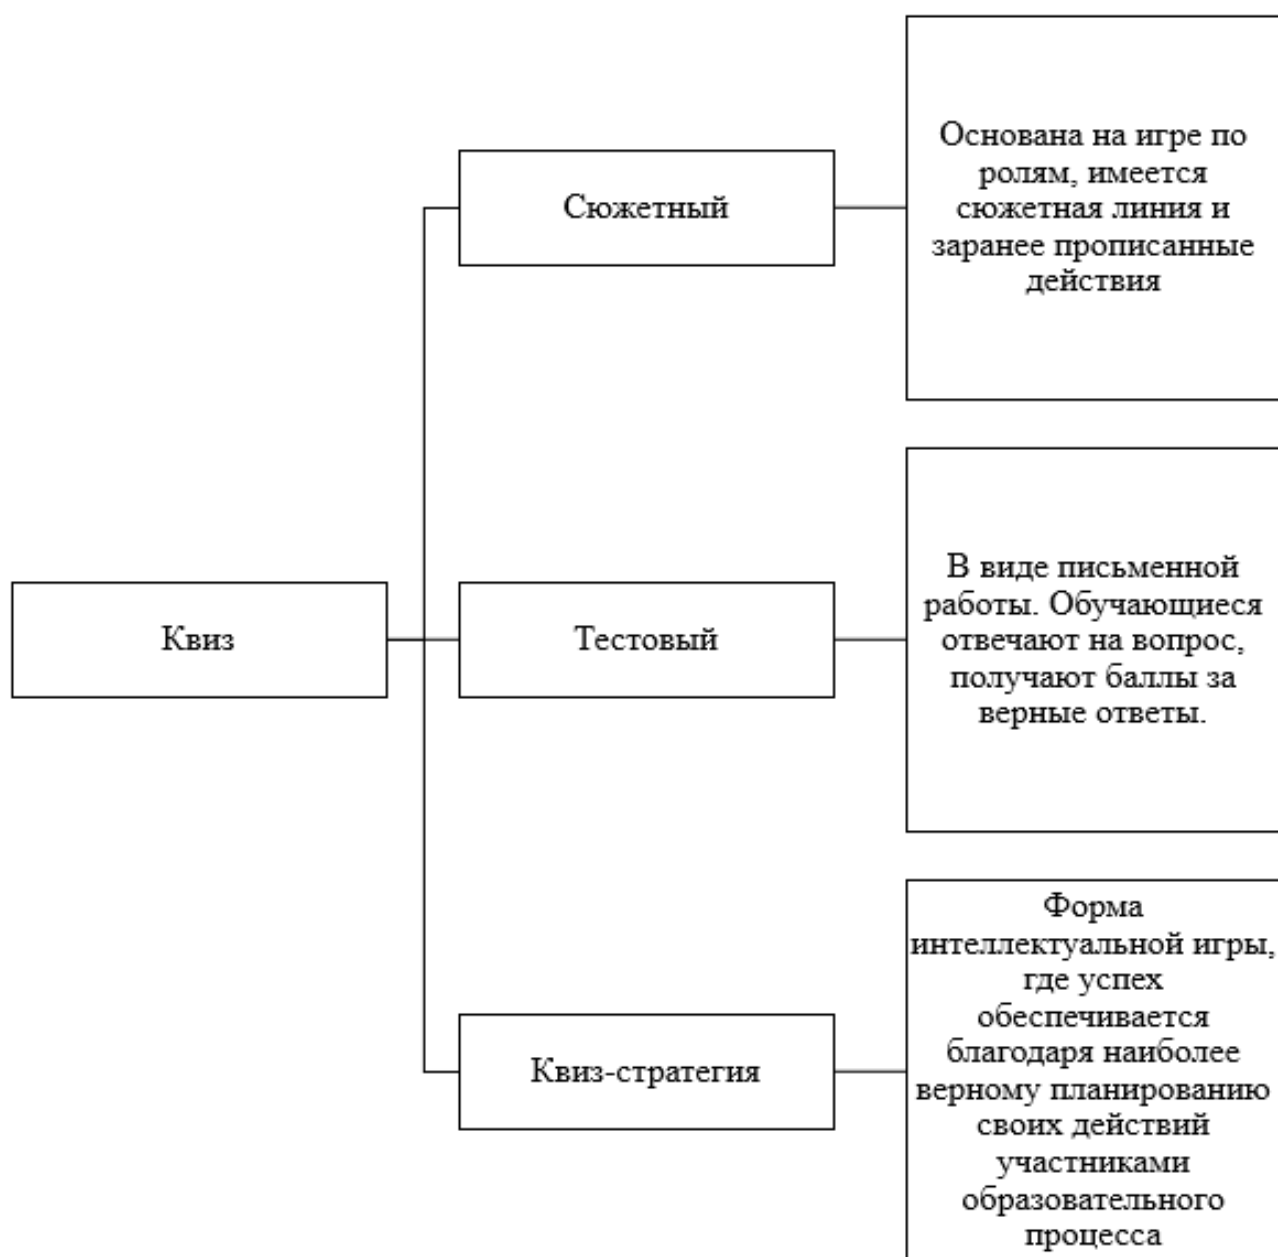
Квиз

Сюжетный

Основана на игре по ролям, имеется сюжетная линия и заранее прописанные действия

Тестовый

В виде письменной работы. Обучающиеся отвечают на вопрос, получают баллы за верные ответы.

Квиз-стратегия

Форма интеллектуальной игры, где успех обеспечивается благодаря наиболее верному планированию своих действий участниками образовательного процесса